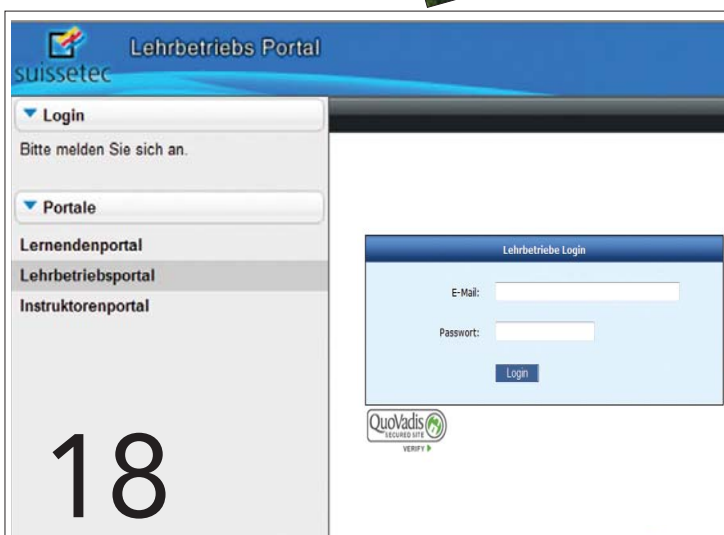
suissetec

Lehrbetriebs Portal

Login

Bitte melden Sie sich an.

Portale

Lernendenportal

Lehrbetriebsportal

Instruktorenportal

18

Lehrbetriebe Login

E-Mail:

Passwort:

Login

QuoVadis SECURED SITE VERIFY